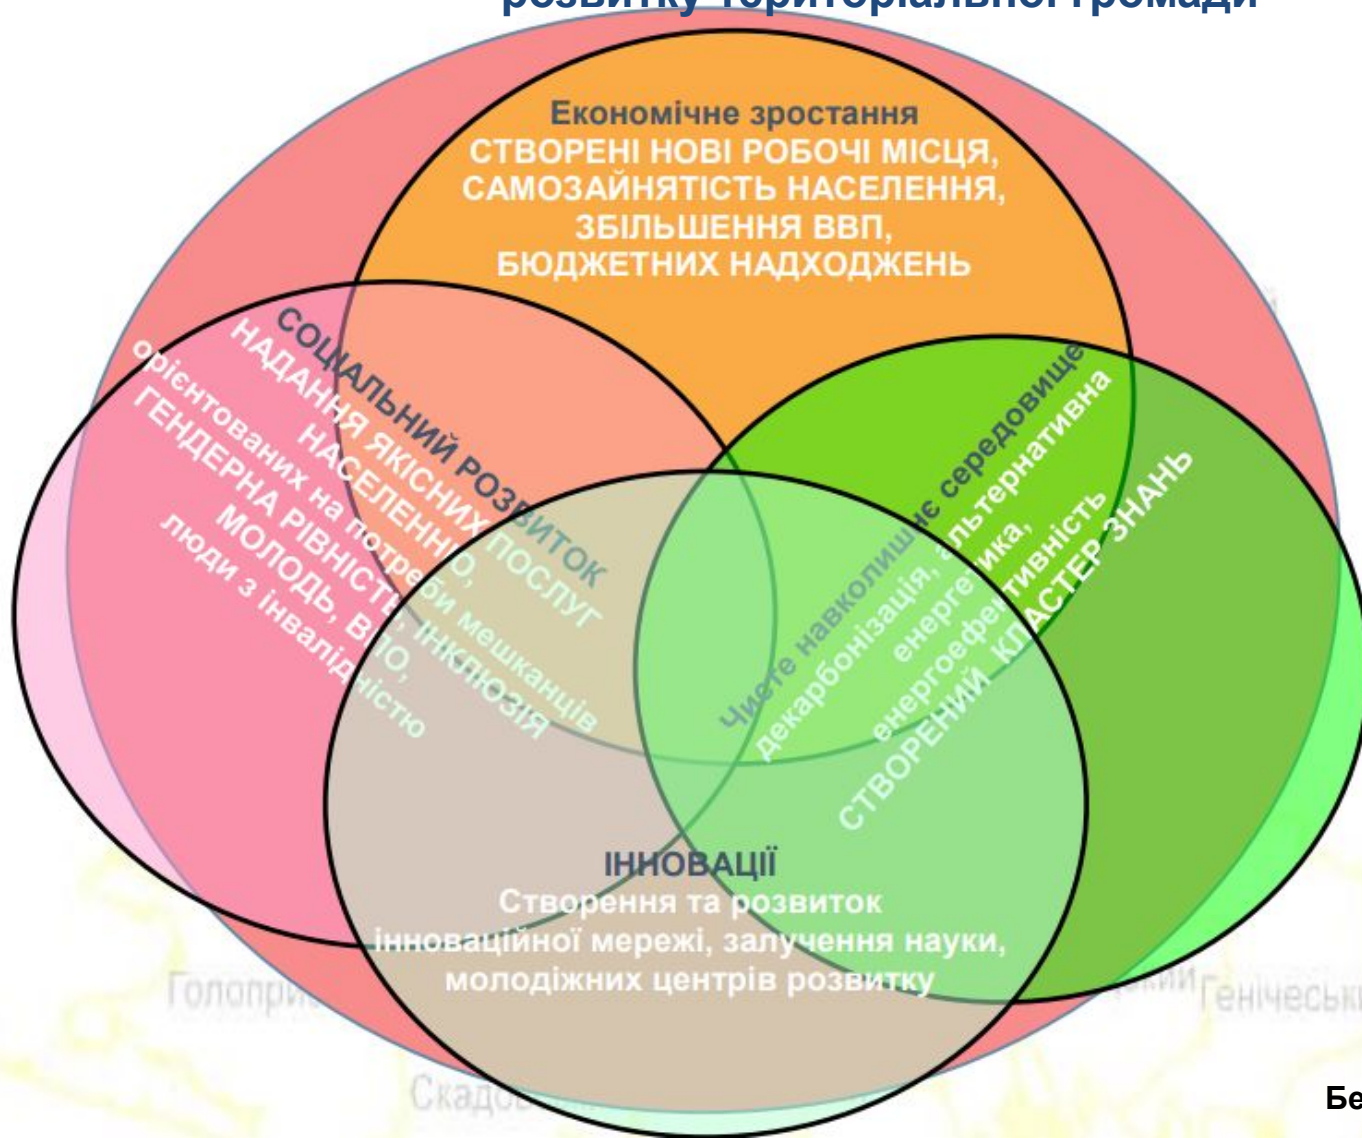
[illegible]

Економічне зростання
СТВОРЕНІ НОВІ РОБОЧІ МІСЦЯ, САМОЗАЙНЯТІСТЬ НАСЕЛЕННЯ, ЗБІЛЬШЕННЯ ВВП, БЮДЖЕТНИХ НАДХОДЖЕНЬ

СОЦІАЛЬНИЙ РОЗВИТОК
НАДАННЯ ЯКІСНИХ ПОСЛУГ НАСЕЛЕННЮ, орієнтованих на потреби мешканців
ГЕНДЕРНА РІВНІСТЬ, ІНКЛЮЗІЯ
МОЛОДЬ, ВПО,
люди з інвалідністю

Чисте навколишнє середовище
декарбонізація, альтернативна енергетика,
енергоефективність
СТВОРЕНИЙ КЛАСТЕР ЗНАНЬ

ІННОВАЦІЇ
Створення та розвиток інноваційної мережі, залучення науки, молодіжних центрів розвитку

Голопри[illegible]
Генічеськ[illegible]
Скадо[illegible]
Бе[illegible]